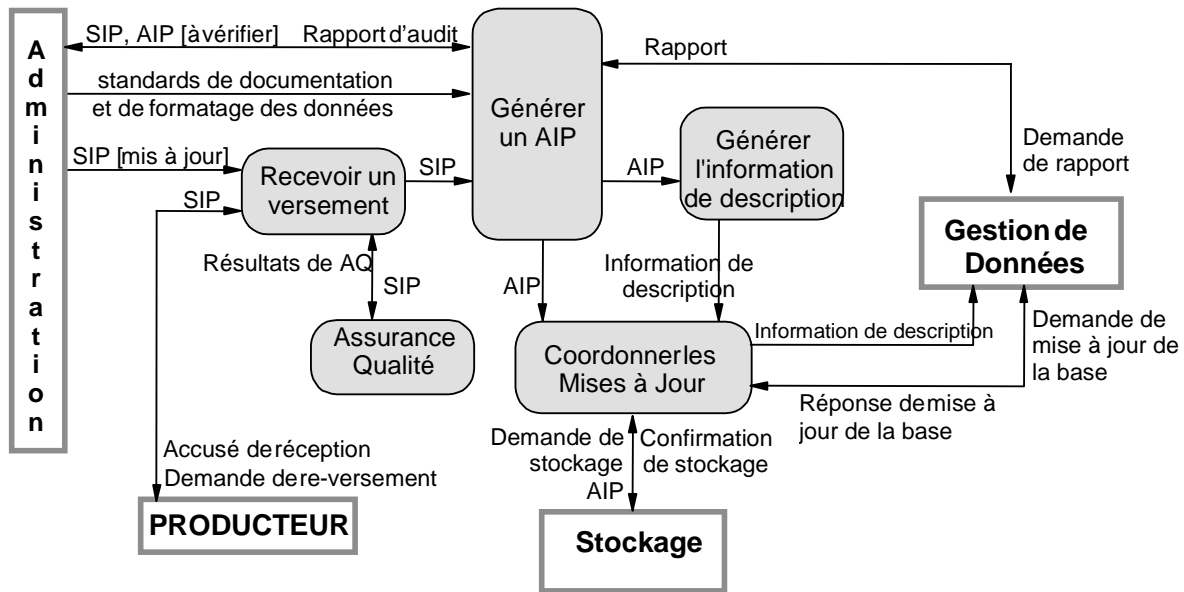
Administration

SIP, AIP [àvérifier]

Rapport d'audit

standards de documentation et de formatage des données

SIP [mis à jour]

SIP

Recevoir un versement

SIP

Générer un AIP

Rapport

Demande de rapport

AIP

Générer l'information de description

Gestion de Données

Résultats de AQ

SIP

Assurance Qualité

AIP

Information de description

Coordonner les Mises à Jour

Information de description

Demande de mise à jour de la base

Réponse de mise à jour de la base

Accusé de réception
Demande de re-versement

PRODUCTEUR

Demande de stockage
AIP

Confirmation de stockage

Stockage